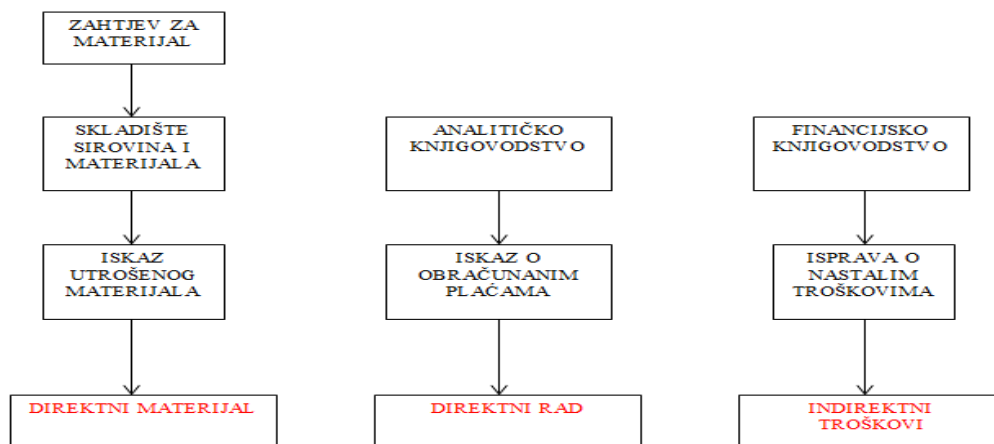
ZAHTJEV ZA MATERIJAL

SKLADIŠTE SIROVINA I MATERIJALA

ISKAZ UTROŠENOG MATERIJALA

DIREKTNI MATERIJAL

ANALITIČKO KNJIGOVODSTVO

ISKAZ O OBRAČUNANIM PLAĆAMA

DIREKTNI RAD

FINANCIJSKO KNJIGOVODSTVO

ISPRAVA O NASTALIM TROŠKOVIMA

INDIREKTNI TROŠKOVI